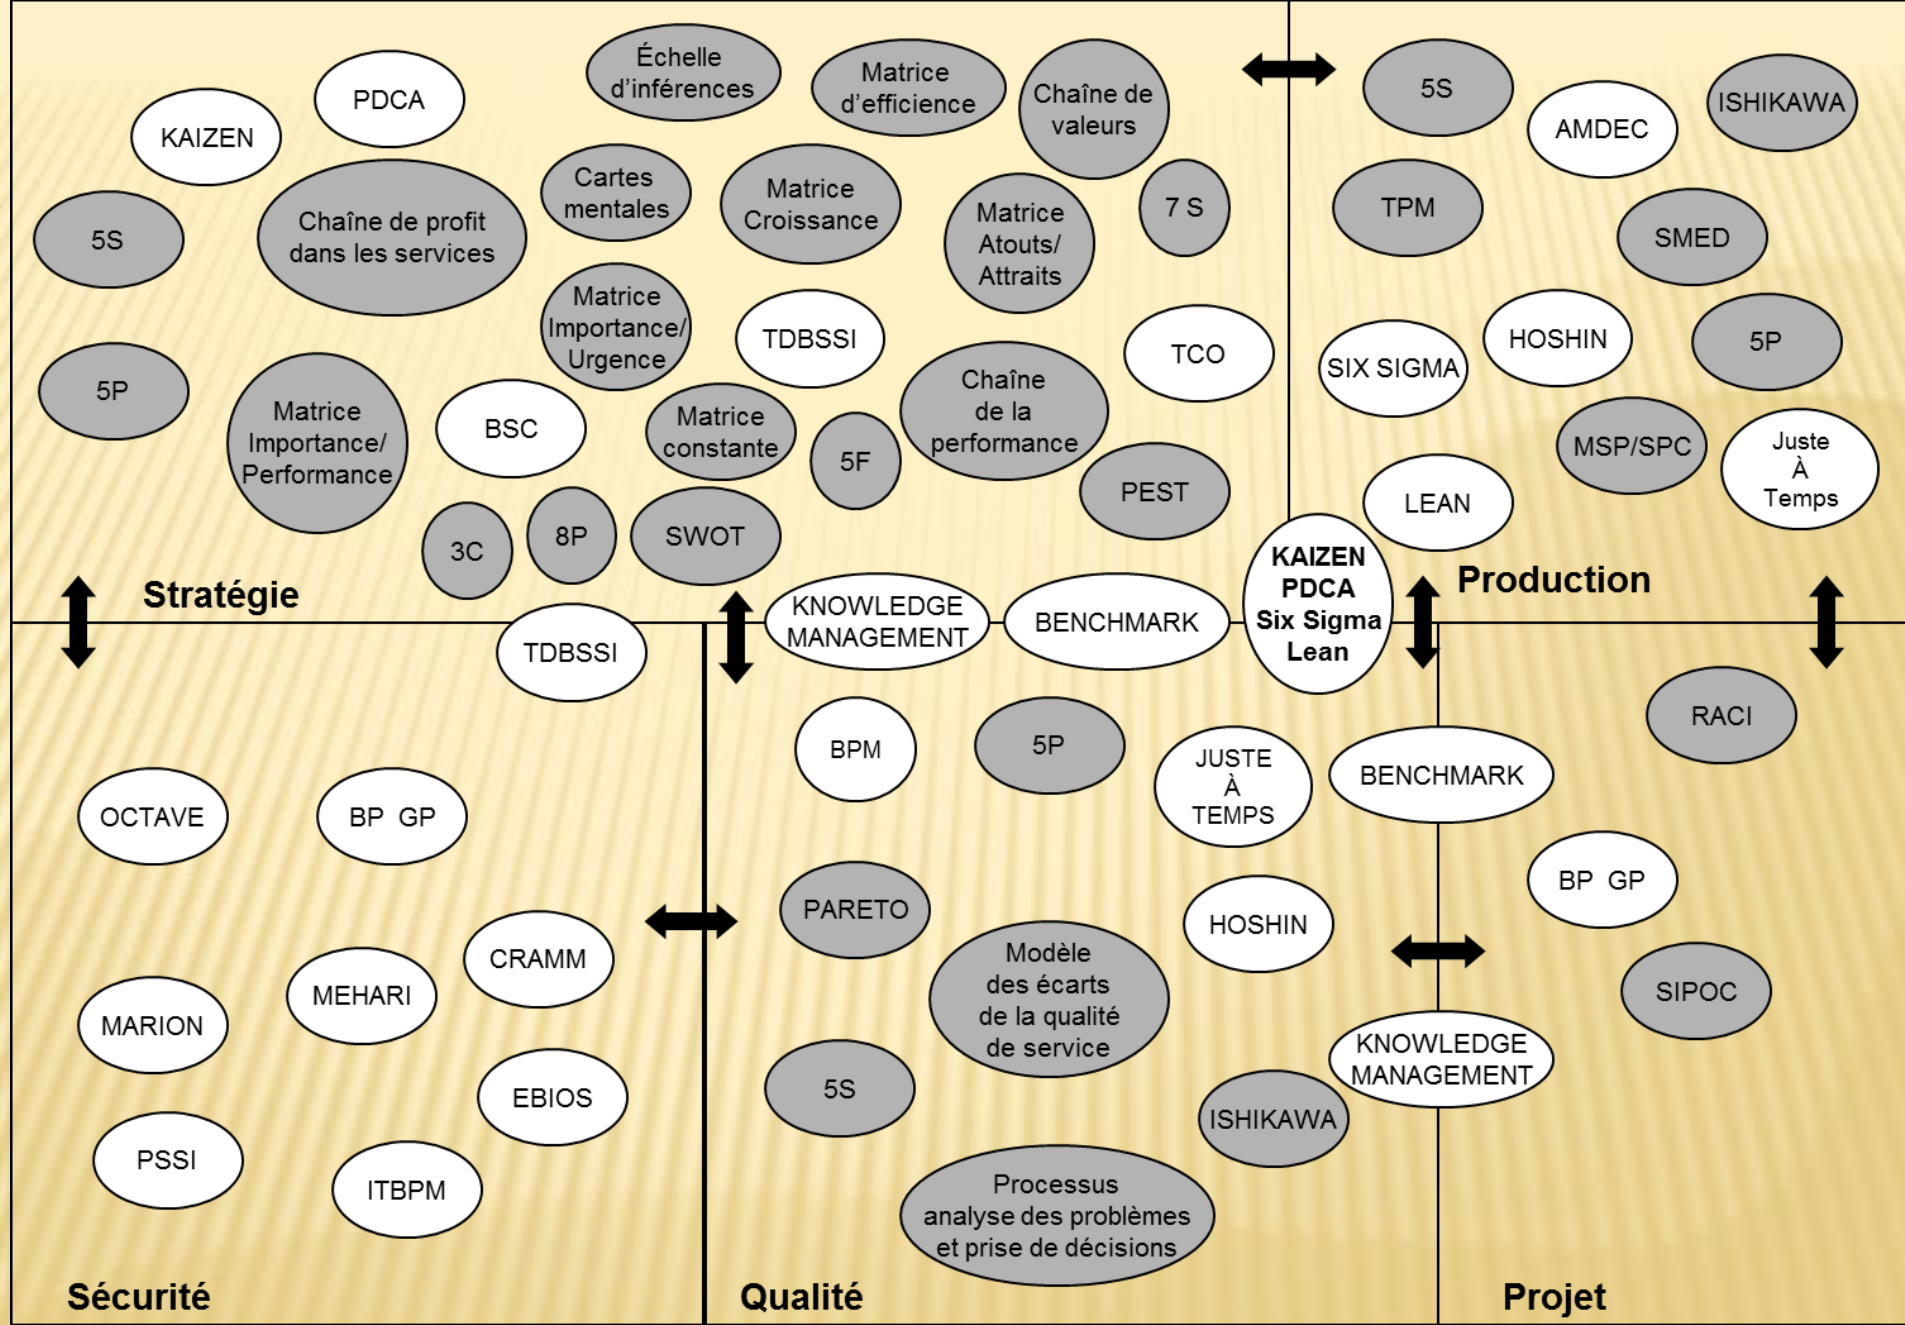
Échelle d'inférences

PDCA

KAIZEN

Matrice d'efficience

Chaîne de valeurs

5S

AMDEC

ISHIKAWA

Cartes mentales

Matrice Croissance

Matrice Atouts/ Attraits

7 S

5S

Chaîne de profit dans les services

TPM

SMED

Matrice Importance/ Urgence

TDBSSI

TCO

SIX SIGMA

HOSHIN

5P

5P

Matrice Importance/ Performance

BSC

Matrice constante

Chaîne de la performance

5F

MSP/SPC

Juste À Temps

PEST

LEAN

3C

8P

SWOT

KAIZEN PDCA Six Sigma Lean

Stratégie

Production

KNOWLEDGE MANAGEMENT

BENCHMARK

TDBSSI

RACI

BPM

5P

JUSTE À TEMPS

BENCHMARK

OCTAVE

BP GP

BP GP

PARETO

HOSHIN

CRAMM

Modèle des écarts de la qualité de service

MEHARI

MARION

SIPOC

KNOWLEDGE MANAGEMENT

EBIOS

5S

ISHIKAWA

PSSI

ITBPM

Processus analyse des problèmes et prise de décisions

Sécurité

Qualité

Projet